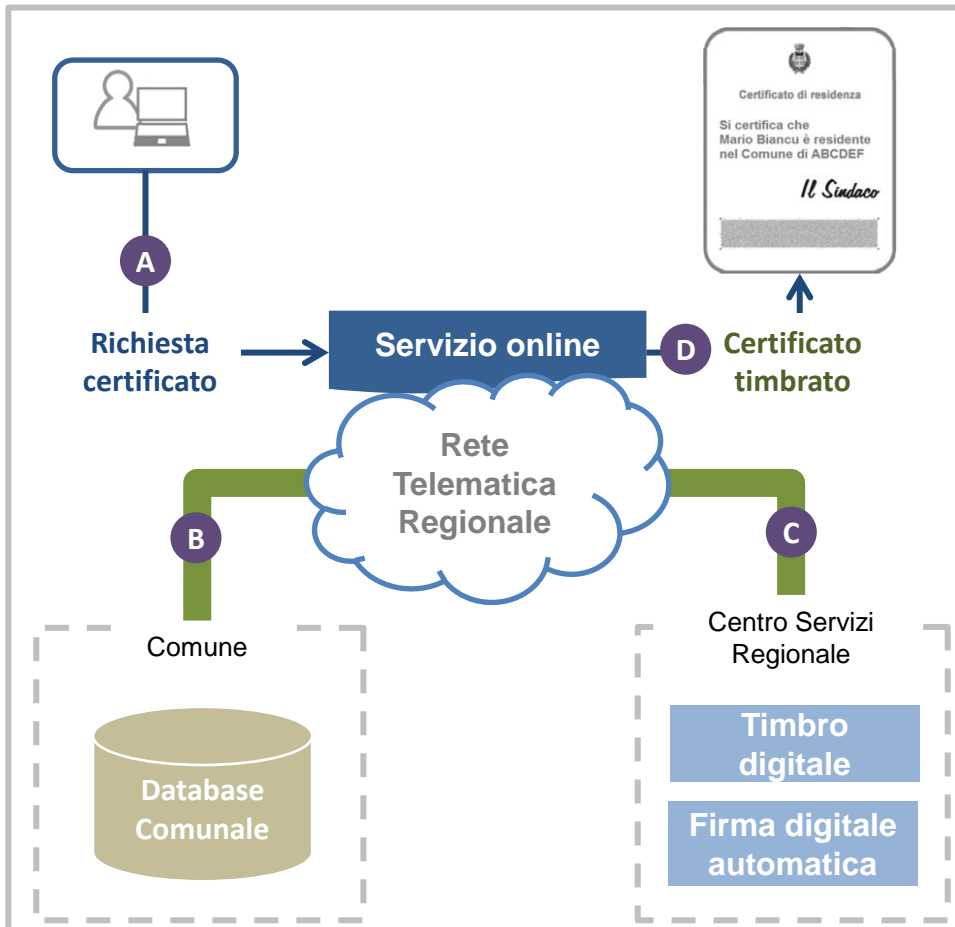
Certificato di residenza

Si certifica che
Mario Biancu è residente
nel Comune di ABCDEF

Il Sindaco

A

Richiesta certificato

Servizio online

D

Certificato timbrato

Rete Telematica Regionale

B

C

Comune

Database Comunale

Centro Servizi Regionale

Timbro digitale

Firma digitale automatica